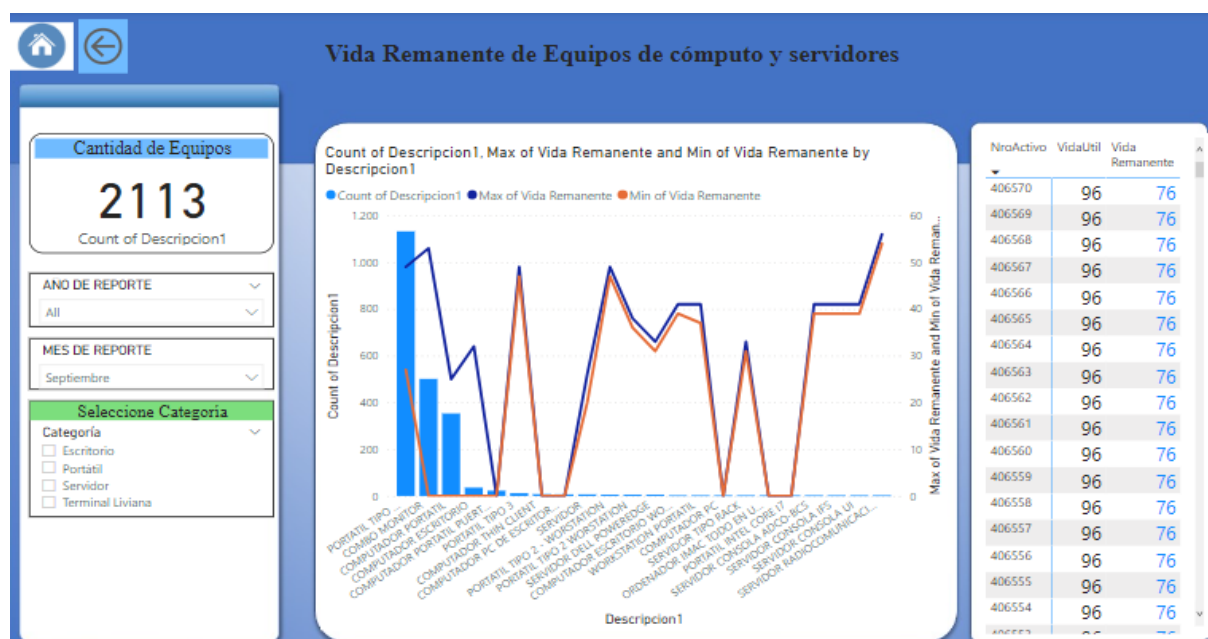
Vida Remanente de Equipos de cómputo y servidores

Cantidad de Equipos

2113

Count of Descripcion1

ANO DE REPORTE

All

MES DE REPORTE

Septiembre

Seleccione Categoria

Categoría

Escritorio

Portátil

Servidor

Terminal Liviana

Count of Descripcion1, Max of Vida Remanente and Min of Vida Remanente by Descripcion1

Count of Descripcion1 Max of Vida Remanente Min of Vida Remanente

1.200
1.000
800
600
400
200
0

60
50
40
30
20
10
0

Count of Descripcion1

Max of Vida Remanente and Min of Vida Reman...

PORTATIL TIPO ...
COMBO MONITOR
COMPUTADOR PORTATIL
COMPUTADOR ESCRITORIO
COMPUTADOR PORTATIL PUERT...
PORTATIL TIPO 3
COMPUTADOR THIN CLIENT
COMPUTADOR PC DE ESCRITOR...
SERVIDOR
PORTATIL TIPO 2 - WORSTATION
PORTATIL TIPO 1 - WORSTATION
SERVIDOR DELL POWEREDGE
COMPUTADOR ESCRITORIO WO...
WORKSTATION PORTATIL
COMPUTADOR PC
SERVIDOR TIPO RACK
ORDENADOR IMAC TODO EN U...
PORTATIL INTEL CORE I7
SERVIDOR CONSOLA ADCO-BCS
SERVIDOR CONSOLA IPS
SERVIDOR CONSOLA UI
SERVIDOR RADIOCOMUNICACI...

Descripcion1

| NroActivo | VidaUtil | Vida Remanente |
|---|---|---|
| 406570 | 96 | 76 |
| 406569 | 96 | 76 |
| 406568 | 96 | 76 |
| 406567 | 96 | 76 |
| 406566 | 96 | 76 |
| 406565 | 96 | 76 |
| 406564 | 96 | 76 |
| 406563 | 96 | 76 |
| 406562 | 96 | 76 |
| 406561 | 96 | 76 |
| 406560 | 96 | 76 |
| 406559 | 96 | 76 |
| 406558 | 96 | 76 |
| 406557 | 96 | 76 |
| 406556 | 96 | 76 |
| 406555 | 96 | 76 |
| 406554 | 96 | 76 |
| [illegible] | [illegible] | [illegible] |